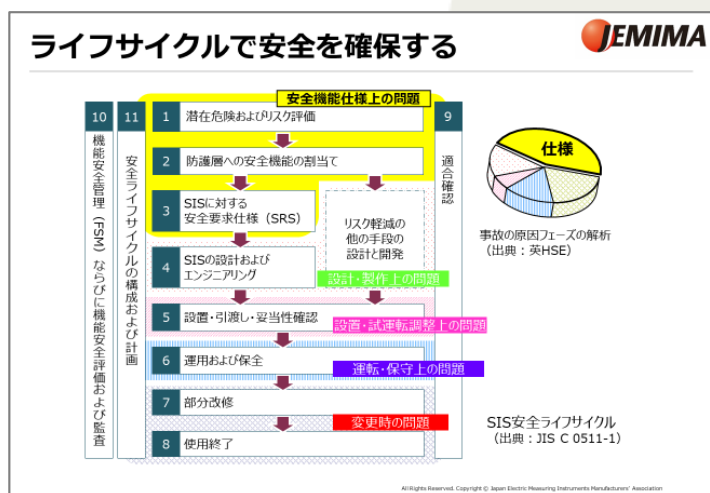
ライフサイクルで安全を確保する

JEMIMA

安全機能仕様上の問題

10 機能安全管理（FSM）ならびに機能安全評価および監査

11 安全ライフサイクルの構成および計画

1 潜在危険およびリスク評価

2 防護層への安全機能の割当て

3 SISに対する安全要求仕様（SRS）

リスク軽減の他の手段の設計と開発

4 SISの設計およびエンジニアリング

設計・製作上の問題

5 設置・引渡し・妥当性確認

設置・試運転調整上の問題

6 運用および保全

運転・保守上の問題

7 部分改修

変更時の問題

8 使用終了

9 適合確認

仕様

事故の原因フェーズの解析
（出典：英HSE）

SIS安全ライフサイクル
（出典：JIS C 0511-1）

All Rights Reserved. Copyright © Japan Electric Measuring Instruments Manufacturers' Association